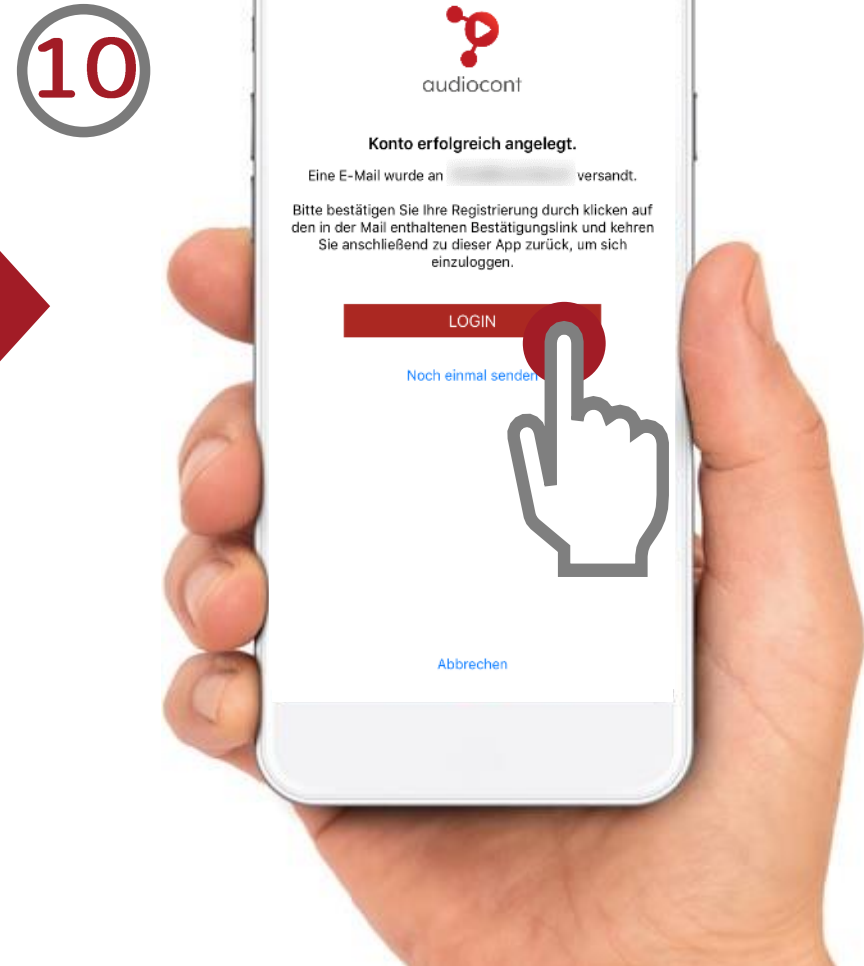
10

audiocont

Konto erfolgreich angelegt.

Eine E-Mail wurde an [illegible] versandt.

Bitte bestätigen Sie Ihre Registrierung durch klicken auf den in der Mail enthaltenen Bestätigungslink und kehren Sie anschließend zu dieser App zurück, um sich einzuloggen.

LOGIN

Noch einmal senden

Abbrechen